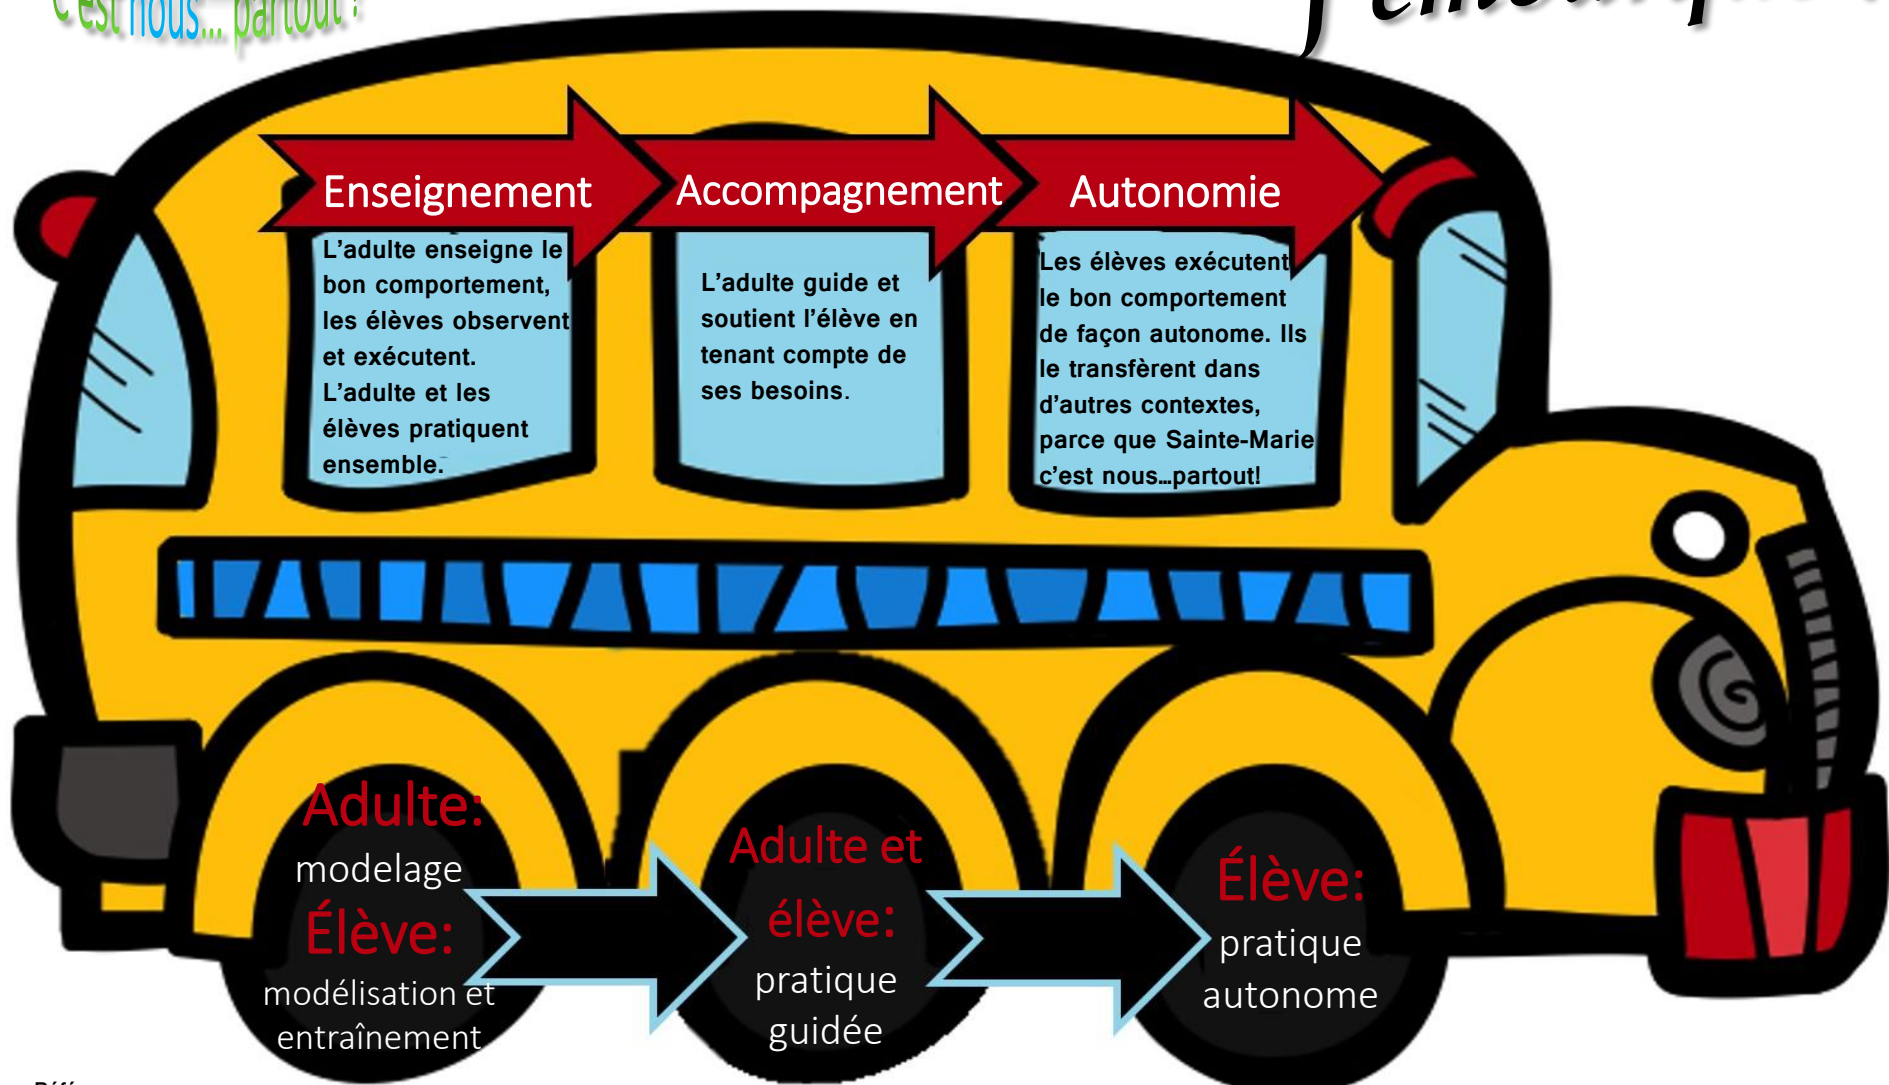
C'est nous... partout!

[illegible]

Enseignement

Accompagnement

Autonomie

L'adulte enseigne le bon comportement, les élèves observent et exécutent. L'adulte et les élèves pratiquent ensemble.

L'adulte guide et soutient l'élève en tenant compte de ses besoins.

Les élèves exécutent le bon comportement de façon autonome. Ils le transfèrent dans d'autres contextes, parce que Sainte-Marie c'est nous…partout!

Adulte: modelage

Élève: modélisation et entraînement

Adulte et élève: pratique guidée

Élève: pratique autonome

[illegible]